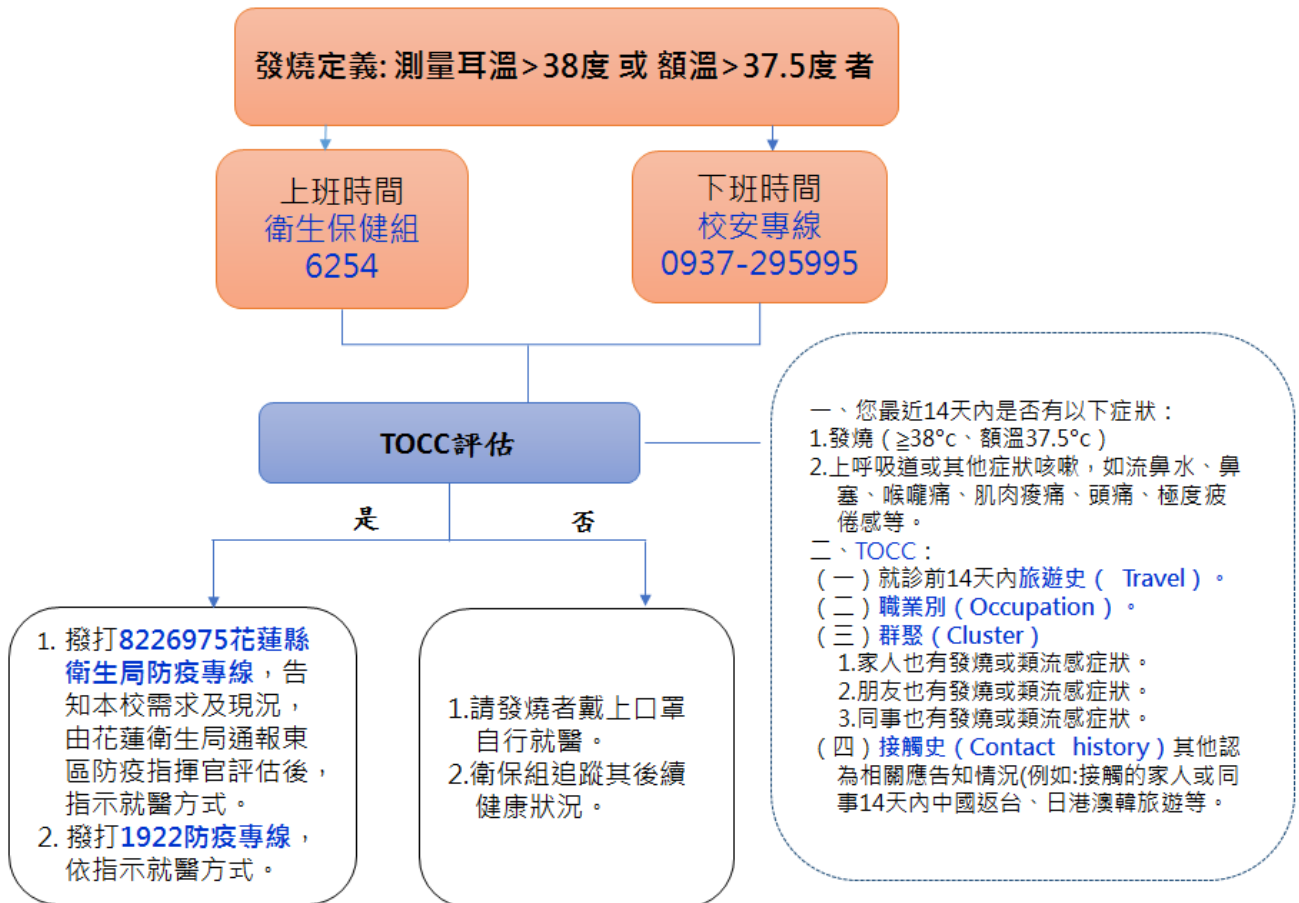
發燒定義: 測量耳溫>38度 或 額溫>37.5度 者

上班時間
衛生保健組
6254

下班時間
校安專線
0937-295995

TOCC評估

一、您最近14天內是否有以下症狀：
1.發燒（≧38°c、額溫37.5°c）
2.上呼吸道或其他症狀咳嗽，如流鼻水、鼻塞、喉嚨痛、肌肉痠痛、頭痛、極度疲倦感等。
二、TOCC：
（一）就診前14天內旅遊史（ Travel）。
（二）職業別（Occupation）。
（三）群聚（Cluster）
1.家人也有發燒或類流感症狀。
2.朋友也有發燒或類流感症狀。
3.同事也有發燒或類流感症狀。
（四）接觸史（Contact history）其他認為相關應告知情況(例如:接觸的家人或同事14天內中國返台、日港澳韓旅遊等。

是

否

1. 撥打8226975花蓮縣衛生局防疫專線，告知本校需求及現況，由花蓮衛生局通報東區防疫指揮官評估後，指示就醫方式。
2. 撥打1922防疫專線，依指示就醫方式。

1.請發燒者戴上口罩自行就醫。
2.衛保組追蹤其後續健康狀況。